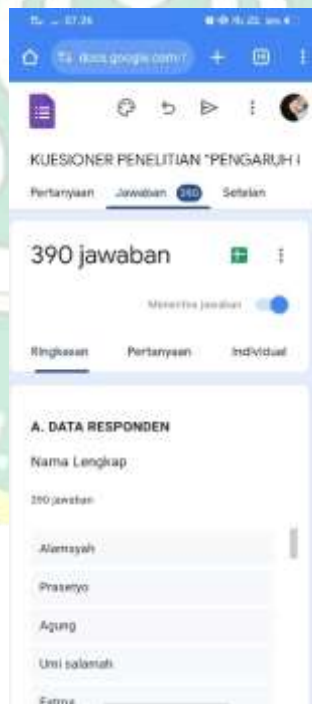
07.36

docs.google.com/

KUESIONER PENELITIAN "PENGARUH I

Pertanyaan Jawaban 390 Setelan

390 jawaban

Menerima jawaban

Ringkasan Pertanyaan Individual

A. DATA RESPONDEN

Nama Lengkap

390 jawaban

Alamsyah

Prasetyo

Agung

Umi salamah

Fatma